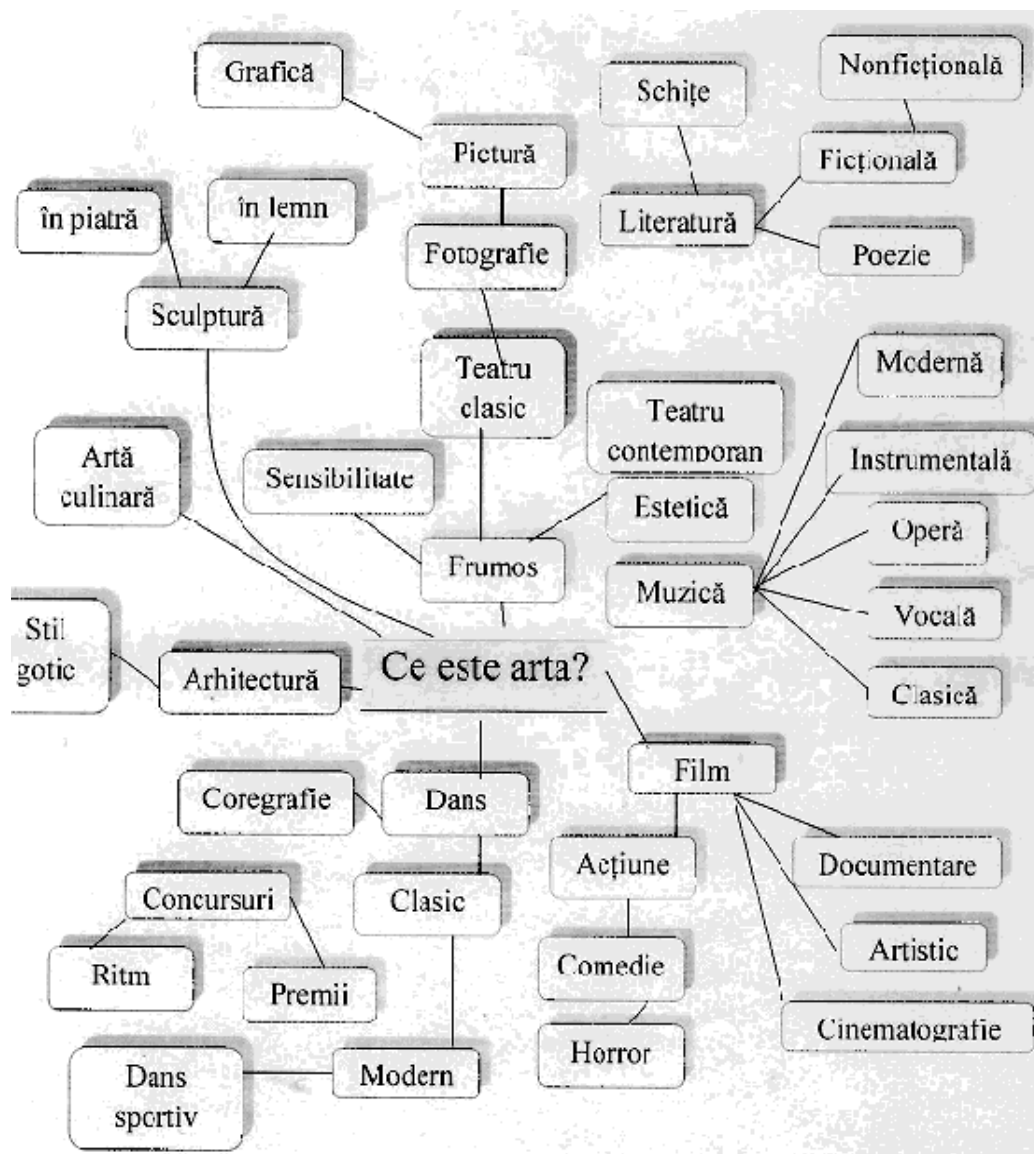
Grafică

Schițe

Nonficțională

Pictură

Ficțională

în piatră

în lemn

Literatură

Fotografie

Poezie

Sculptură

Teatru clasic

Modernă

Teatru contemporan

Artă culinară

Sensibilitate

Instrumentală

Estetică

Operă

Frumos

Muzică

Vocală

Stil gotic

Arhitectură

Ce este arta?

Clasică

Film

Coregrafie

Dans

Documentare

Acțiune

Concursuri

Clasic

Artistic

Ritm

Comedie

Premii

Cinematografie

Horror

Dans sportiv

Modern